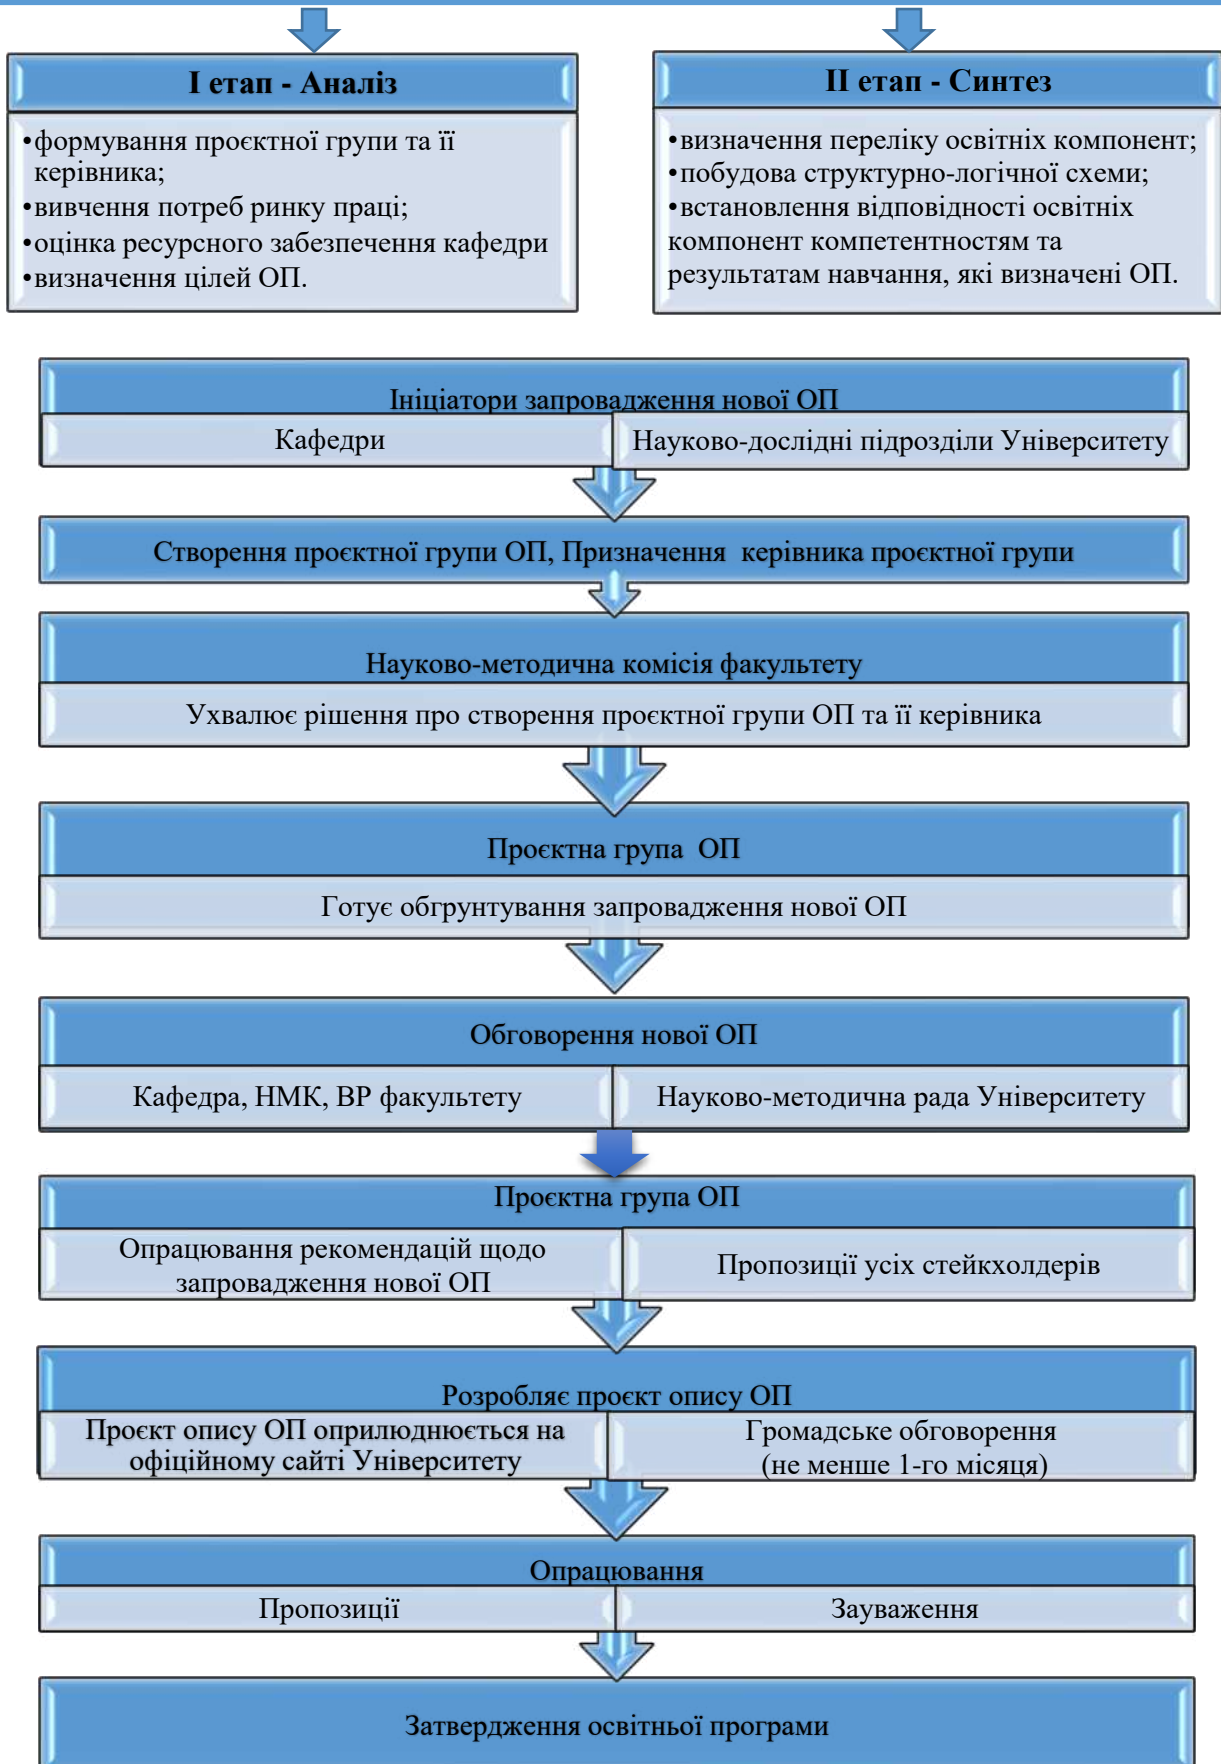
I етап - Аналіз

•формування проєктної групи та її керівника;
•вивчення потреб ринку праці;
•оцінка ресурсного забезпечення кафедри
•визначення цілей ОП.

II етап - Синтез

•визначення переліку освітніх компонент;
•побудова структурно-логічної схеми;
•встановлення відповідності освітніх компонент компетентностям та результатам навчання, які визначені ОП.

Ініціатори запровадження нової ОП

Кафедри

Науково-дослідні підрозділи Університету

Створення проєктної групи ОП, Призначення керівника проєктної групи

Науково-методична комісія факультету

Ухвалює рішення про створення проєктної групи ОП та її керівника

Проєктна група ОП

Готує обгрунтування запровадження нової ОП

Обговорення нової ОП

Кафедра, НМК, ВР факультету

Науково-методична рада Університету

Проєктна група ОП

Опрацювання рекомендацій щодо запровадження нової ОП

Пропозиції усіх стейкхолдерів

Розробляє проєкт опису ОП

Проєкт опису ОП оприлюднюється на офіційному сайті Університету

Громадське обговорення (не менше 1-го місяця)

Опрацювання

Пропозиції

Зауваження

Затвердження освітньої програми